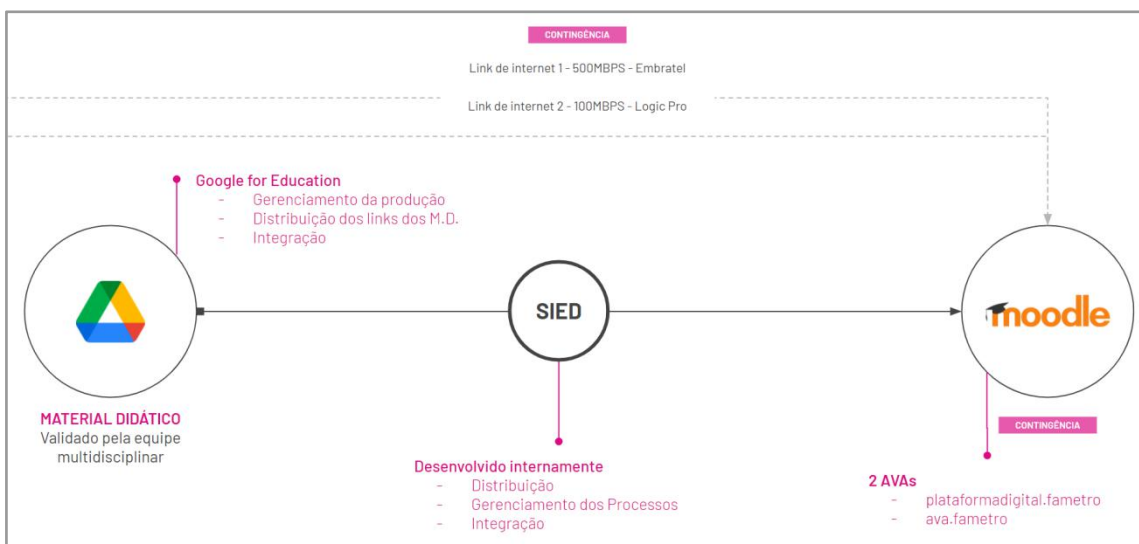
CONTINGÊNCIA

Link de internet 1 - 500MBPS - Embratel

Link de internet 2 - 100MBPS - Logic Pro

Google for Education
- Gerenciamento da produção
- Distribuição dos links dos M.D.
- Integração

SIED

moodle

MATERIAL DIDÁTICO
Validado pela equipe multidisciplinar

CONTINGÊNCIA

Desenvolvido internamente
- Distribuição
- Gerenciamento dos Processos
- Integração

2 AVAs
- plataformadigital.fametro
- ava.fametro